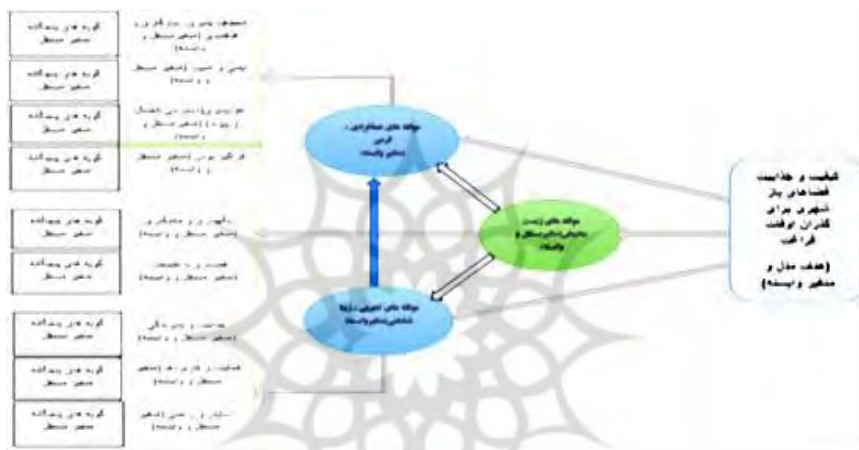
کیفیت و جذابیت فضاهای باز شهری برای گذران اوقات فراغت

(هدف مدل و متغیر وابسته)

مولفه های زیست محیطی (متغیر مستقل و وابسته)

مولفه های عملکردی - فرمی (متغیر وابسته)

مولفه های ادراکی - زیبا شناختی (متغیر وابسته)

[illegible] (متغیر مستقل و وابسته)

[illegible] (متغیر مستقل و وابسته)

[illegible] (متغیر مستقل و وابسته)

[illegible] (متغیر مستقل و وابسته)

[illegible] (متغیر مستقل و وابسته)

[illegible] (متغیر مستقل و وابسته)

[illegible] (متغیر مستقل و وابسته)

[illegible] (متغیر مستقل و وابسته)

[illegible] (متغیر مستقل و وابسته)

گویه های پیوسته متغیر مستقل

گویه های پیوسته متغیر مستقل

گویه های پیوسته متغیر مستقل

گویه های پیوسته متغیر مستقل

گویه های پیوسته متغیر مستقل

گویه های پیوسته متغیر مستقل

گویه های پیوسته متغیر مستقل

گویه های پیوسته متغیر مستقل

گویه های پیوسته متغیر مستقل